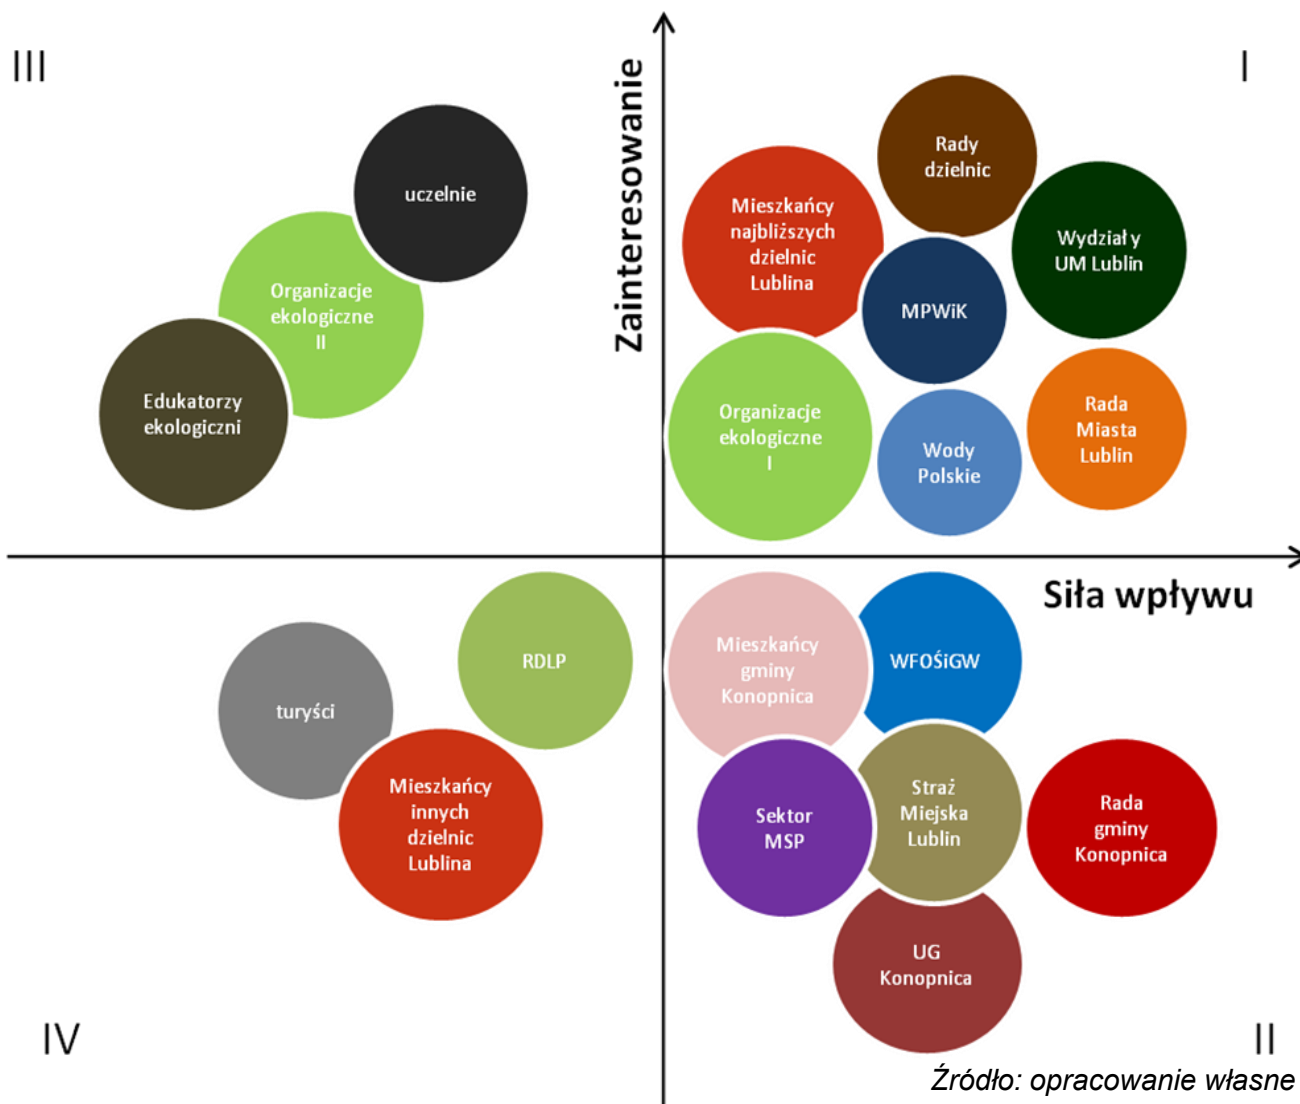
III

I

Zainteresowanie

uczelnie

Organizacje ekologiczne II

Edukatorzy ekologiczni

Rady dzielnic

Mieszkańcy najbliższych dzielnic Lublina

Wydziały UM Lublin

MPWiK

Organizacje ekologiczne I

Wody Polskie

Rada Miasta Lublin

Siła wpływu

RDLP

turyści

Mieszkańcy innych dzielnic Lublina

Mieszkańcy gminy Konopnica

WFOŚiGW

Sektor MSP

Straż Miejska Lublin

Rada gminy Konopnica

UG Konopnica

IV

II

Źródło: opracowanie własne